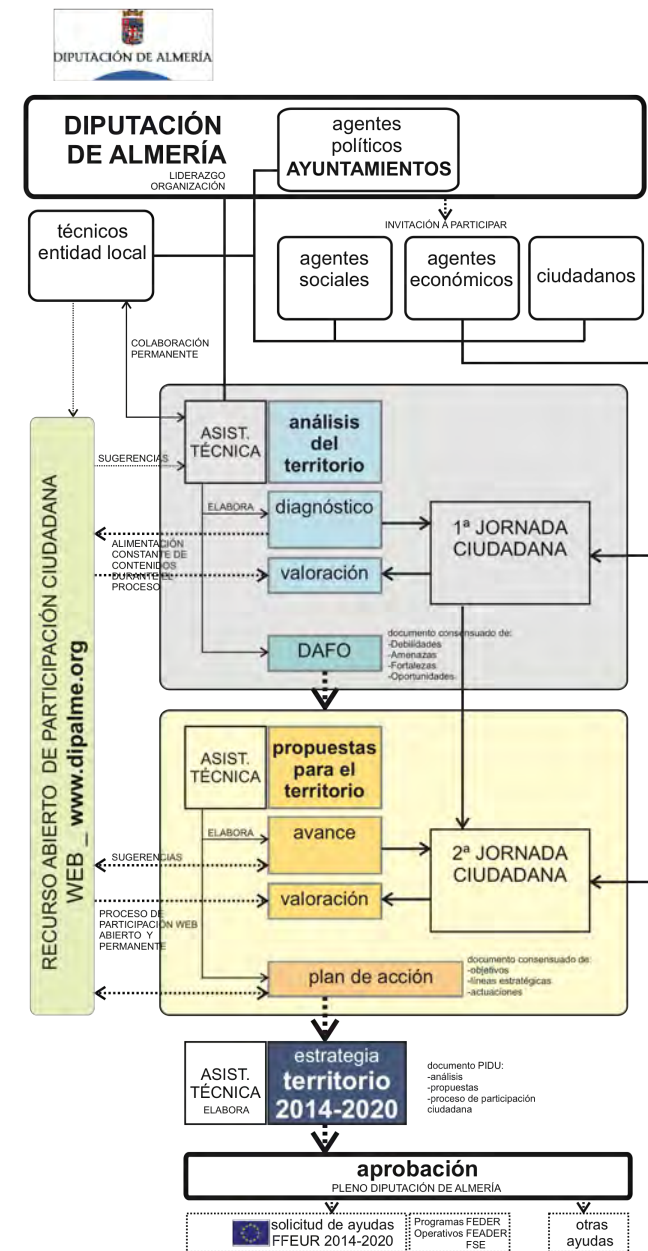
DIPUTACIÓN DE ALMERÍA

DIPUTACIÓN DE ALMERÍA
LIDERAZGO ORGANIZACIÓN

agentes políticos AYUNTAMIENTOS

INVITACIÓN A PARTICIPAR

técnicos entidad local

agentes sociales

agentes económicos

ciudadanos

COLABORACIÓN PERMANENTE

RECURSO ABIERTO DE PARTICIPACIÓN CIUDADANA WEB_ www.dipalme.org

SUGERENCIAS

ASIST. TÉCNICA

análisis del territorio

ELABORA

diagnóstico

ALIMENTACIÓN CONSTANTE DE CONTENIDOS DURANTE EL PROCESO

valoración

1ª JORNADA CIUDADANA

DAFO

documento consensuado de:
-Debilidades
-Amenazas
-Fortalezas
-Oportunidades

ASIST. TÉCNICA

propuestas para el territorio

ELABORA

avance

SUGERENCIAS

2ª JORNADA CIUDADANA

valoración

PROCESO DE PARTICIPACIÓN WEB ABIERTO Y PERMANENTE

plan de acción

documento consensuado de:
-objetivos
-líneas estratégicas
-actuaciones

ASIST. TÉCNICA
ELABORA

estrategia territorio 2014-2020

documento PIDU:
-análisis
-propuestas
-proceso de participación ciudadana

aprobación
PLENO DIPUTACIÓN DE ALMERÍA

solicitud de ayudas FFEUR 2014-2020

Programas Operativos FEDER FEADER FSE

otras ayudas